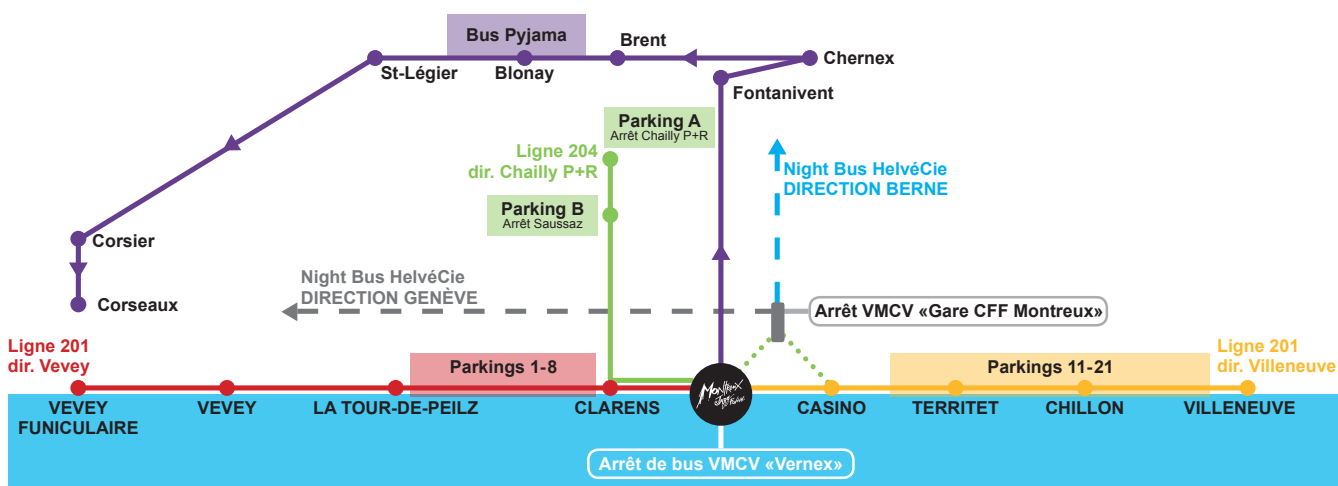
Bus Pyjama
Brent
Chernex
St-Légier
Blonay
Fontanivent
Parking A
Arrêt Chailly P+R
Ligne 204
dir. Chailly P+R
Night Bus HelvéCie
DIRECTION BERNE
Parking B
Arrêt Saussaz
Corsier
Corseaux
Night Bus HelvéCie
DIRECTION GENÈVE
Arrêt VMCV «Gare CFF Montreux»
Ligne 201
dir. Vevey
Parkings 1-8
Parkings 11-21
Ligne 201
dir. Villeneuve
VEVEY FUNICULAIRE
VEVEY
LA TOUR-DE-PEILZ
CLARENS
Montreux Jazz Festival
CASINO
TERRITET
CHILLON
VILLENEUVE
Arrêt de bus VMCV «Vernex»